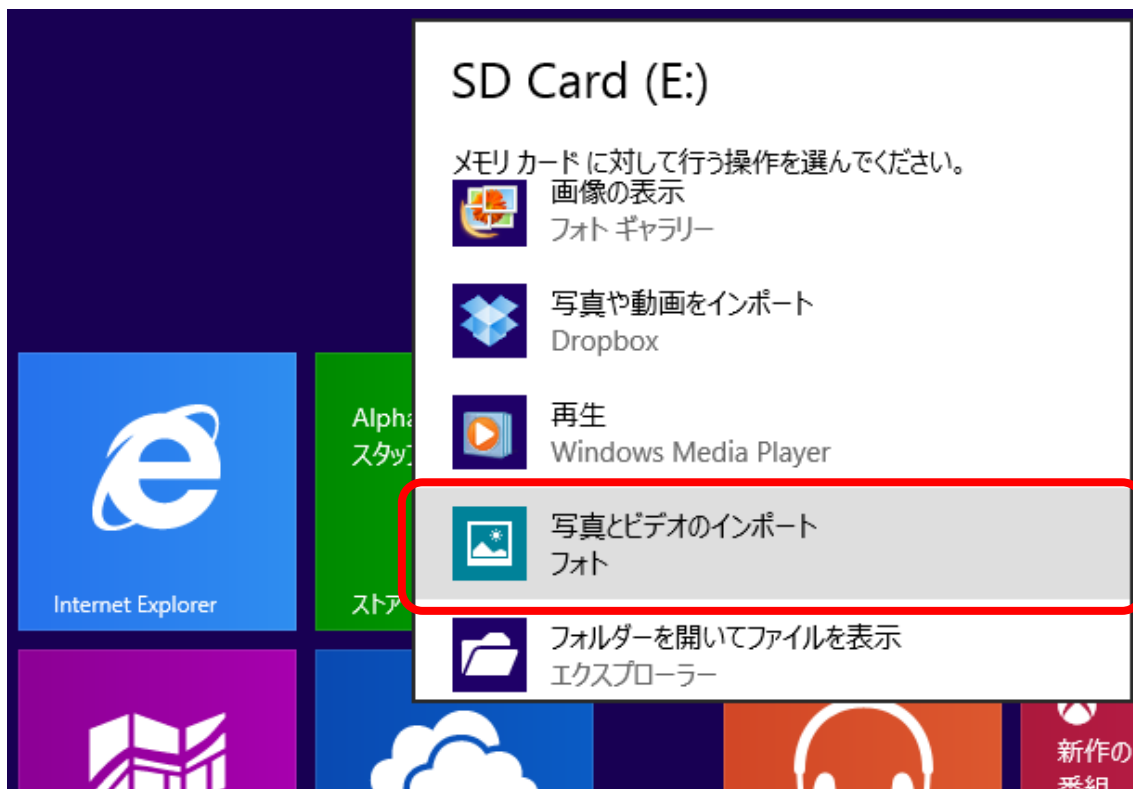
SD Card (E:)

メモリ カード に対して行う操作を選んでください。

画像の表示
フォト ギャラリー

写真や動画をインポート
Dropbox

再生
Windows Media Player

写真とビデオのインポート
フォト

フォルダーを開いてファイルを表示
エクスプローラー

Internet Explorer

Alpha
スタッフ

ストア

新作の
番組